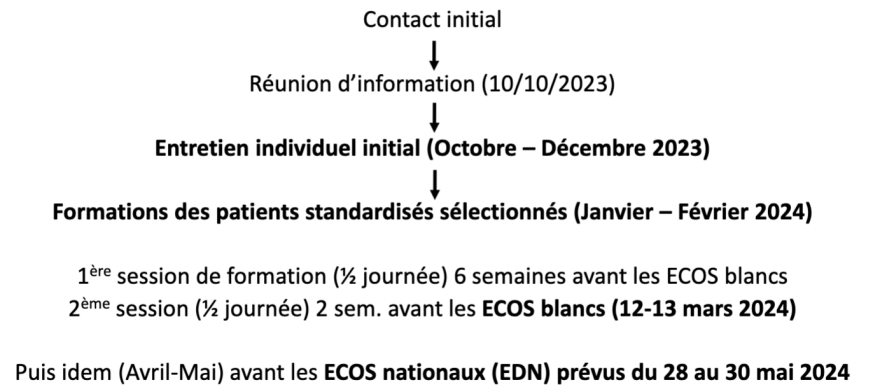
Contact initial

Réunion d'information (10/10/2023)

Entretien individuel initial (Octobre – Décembre 2023)

Formations des patients standardisés sélectionnés (Janvier – Février 2024)

1$^{ère}$ session de formation (½ journée) 6 semaines avant les ECOS blancs
2$^{ème}$ session (½ journée) 2 sem. avant les ECOS blancs (12-13 mars 2024)

Puis idem (Avril-Mai) avant les ECOS nationaux (EDN) prévus du 28 au 30 mai 2024